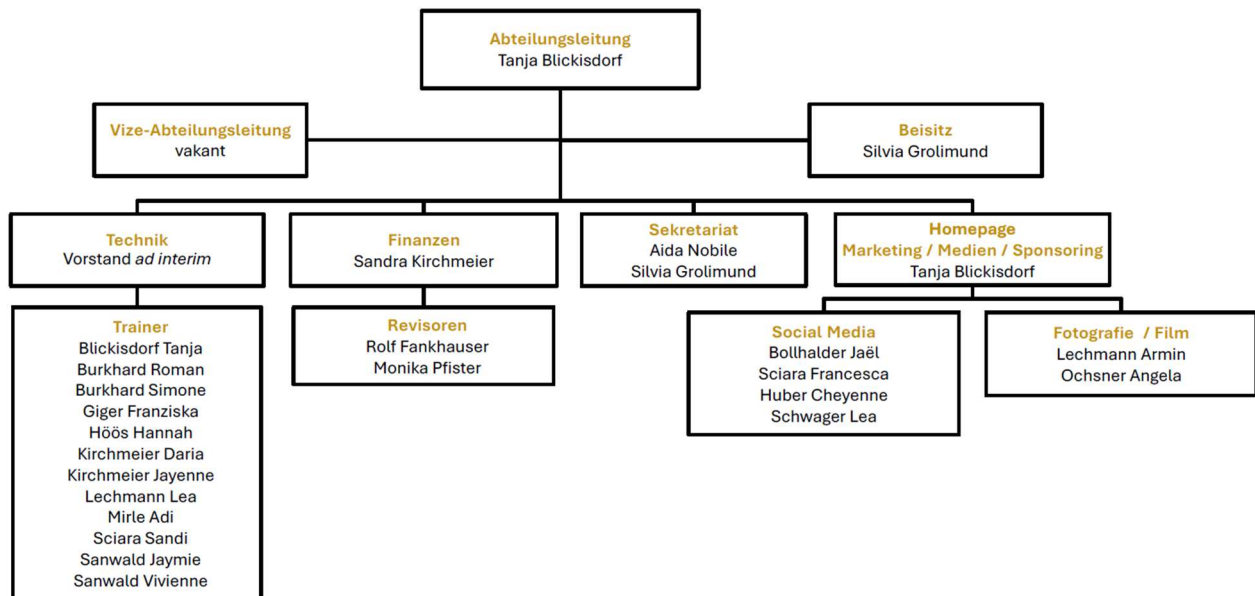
Abteilungsleitung
Tanja Blickisdorf

Vize-Abteilungsleitung
vakant

Beisitz
Silvia Grolimund

Technik
Vorstand ad interim

Finanzen
Sandra Kirchmeier

Sekretariat
Aida Nobile
Silvia Grolimund

Homepage
Marketing / Medien / Sponsoring
Tanja Blickisdorf

Trainer
Blickisdorf Tanja
Burkhard Roman
Burkhard Simone
Giger Franziska
Höös Hannah
Kirchmeier Daria
Kirchmeier Jayenne
Lechmann Lea
Mirle Adi
Sciara Sandi
Sanwald Jaymie
Sanwald Vivienne

Revisoren
Rolf Fankhauser
Monika Pfister

Social Media
Bollhalder Jaël
Sciara Francesca
Huber Cheyenne
Schwager Lea

Fotografie / Film
Lechmann Armin
Ochsner Angela